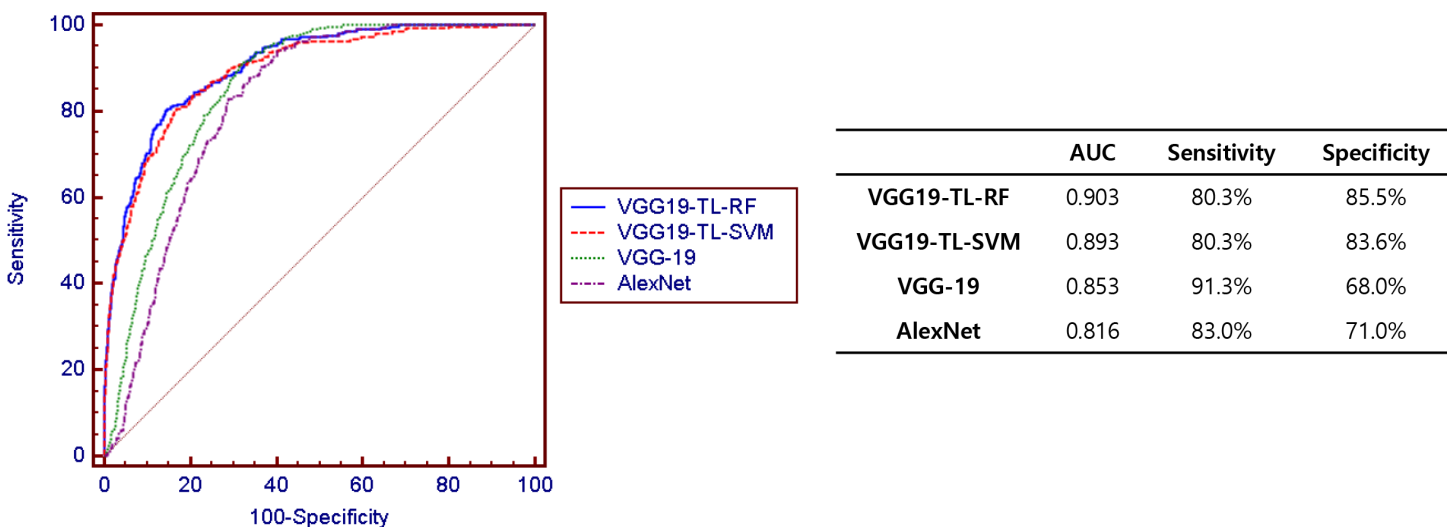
100
80
60
40
20
0
Sensitivity
0
20
40
60
80
100
100-Specificity

VGG19-TL-RF
VGG19-TL-SVM
VGG-19
AlexNet

| | AUC | Sensitivity | Specificity |
|---|---|---|---|
| VGG19-TL-RF | 0.903 | 80.3% | 85.5% |
| VGG19-TL-SVM | 0.893 | 80.3% | 83.6% |
| VGG-19 | 0.853 | 91.3% | 68.0% |
| AlexNet | 0.816 | 83.0% | 71.0% |